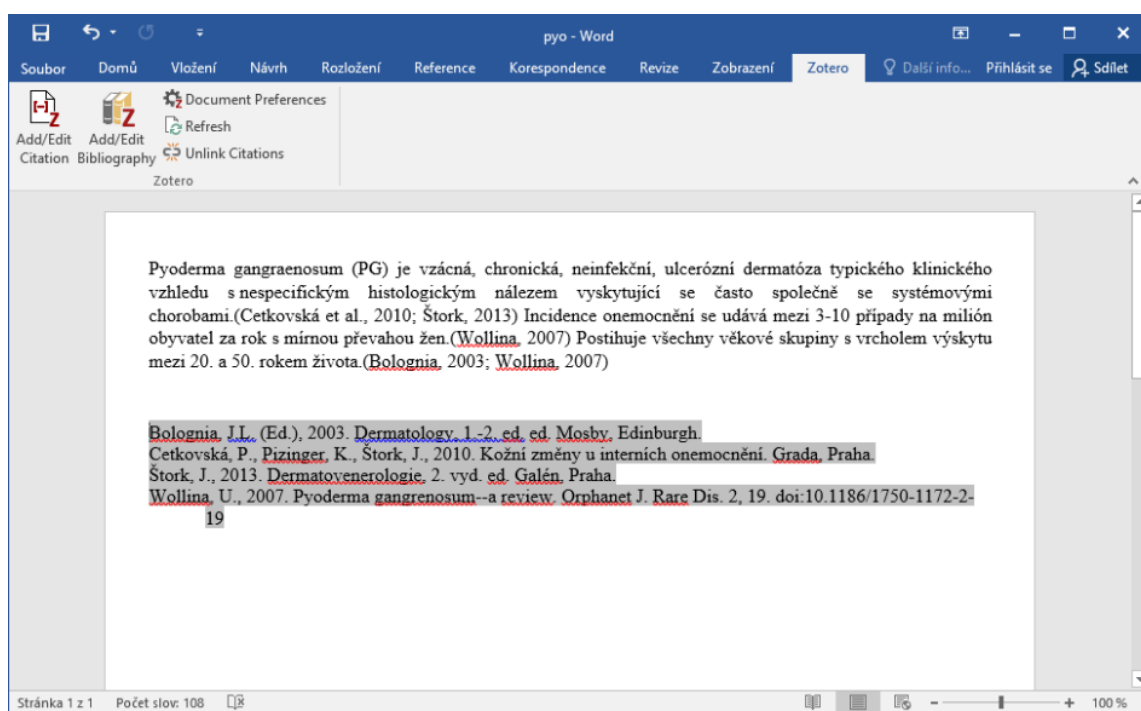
pyo - Word

Soubor Domů Vložení Návrh Rozložení Reference Korespondence Revize Zobrazení Zotero Další info... Přihlásit se Sdílet

Add/Edit Citation Add/Edit Bibliography Document Preferences Refresh Unlink Citations
Zotero

Pyoderma gangraenosum (PG) je vzácná, chronická, neinfekční, ulcerózní dermatóza typického klinického vzhledu s nespecifickým histologickým nálezem vyskytující se často společně se systémovými chorobami.(Cetkovská et al., 2010; Štork, 2013) Incidence onemocnění se udává mezi 3-10 případy na milión obyvatel za rok s mírnou převahou žen.(Wollina, 2007) Postihuje všechny věkové skupiny s vrcholem výskytu mezi 20. a 50. rokem života.(Bolognia, 2003; Wollina, 2007)

Bolognia, J.L. (Ed.), 2003. Dermatology, 1.-2. ed. ed. Mosby, Edinburgh.
Cetkovská, P., Pizinger, K., Štork, J., 2010. Kožní změny u interních onemocnění. Grada, Praha.
Štork, J., 2013. Dermatovenerologie, 2. vyd. ed. Galén, Praha.
Wollina, U., 2007. Pyoderma gangrenosum--a review. Orphanet J. Rare Dis. 2, 19. doi:10.1186/1750-1172-2-19

Stránka 1 z 1 Počet slov: 108 100 %